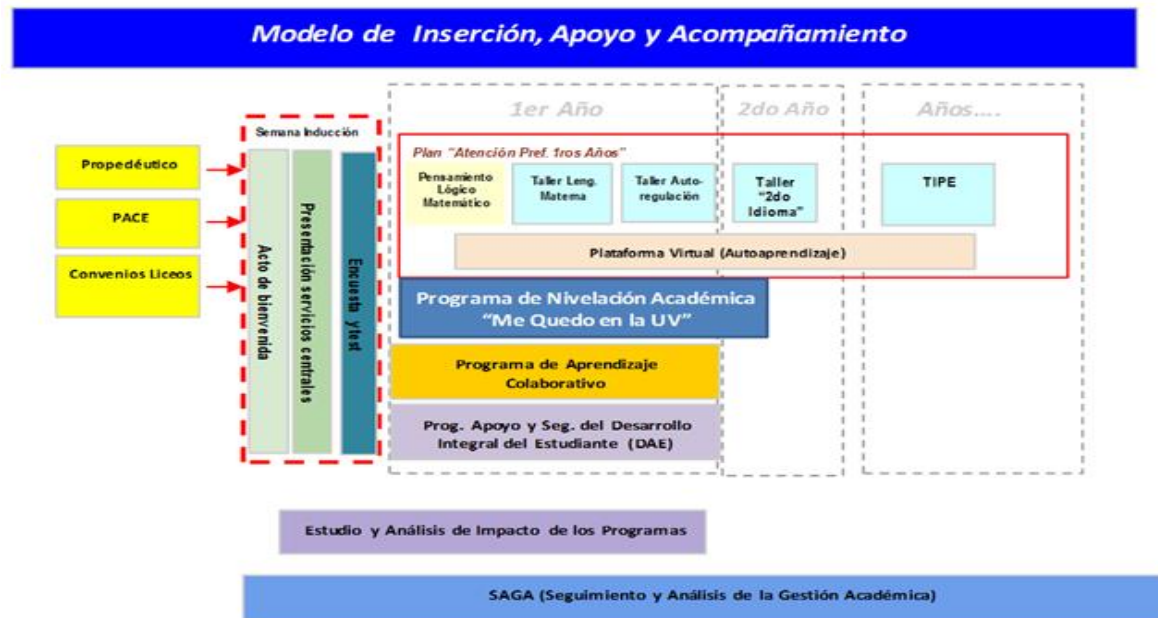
Modelo de Inserción, Apoyo y Acompañamiento

Propedéutico

PACE

Convenios Liceos

Semana Inducción

Acto de bienvenida

Presentación servicios centrales

Encuesta y test

1er Año

2do Año

Años....

Plan "Atención Pref. 1ros Años"

Pensamiento Lógico Matemático

Taller Leng. Matema

Taller Autoregulación

Taller "2do Idioma"

TIPE

Plataforma Virtual (Autoaprendizaje)

Programa de Nivelación Académica "Me Quedo en la UV"

Programa de Aprendizaje Colaborativo

Prog. Apoyo y Seg. del Desarrollo Integral del Estudiante (DAE)

Estudio y Análisis de Impacto de los Programas

SAGA (Seguimiento y Análisis de la Gestión Académica)